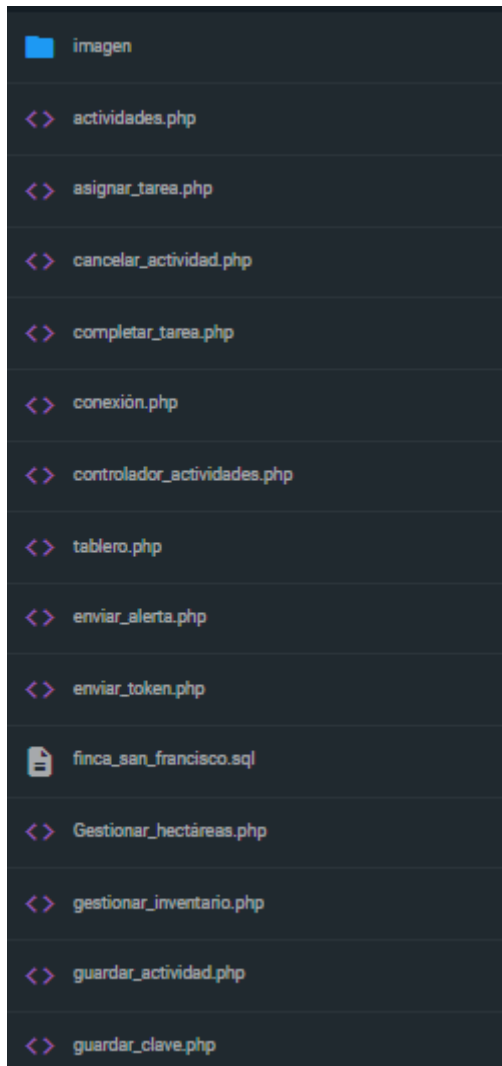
imagen

<> actividades.php

<> asignar_tarea.php

<> cancelar_actividad.php

<> completar_tarea.php

<> conexión.php

<> controlador_actividades.php

<> tablero.php

<> enviar_alerta.php

<> enviar_token.php

finca_san_francisco.sql

<> Gestionar_hectáreas.php

<> gestionar_inventario.php

<> guardar_actividad.php

<> guardar_clave.php